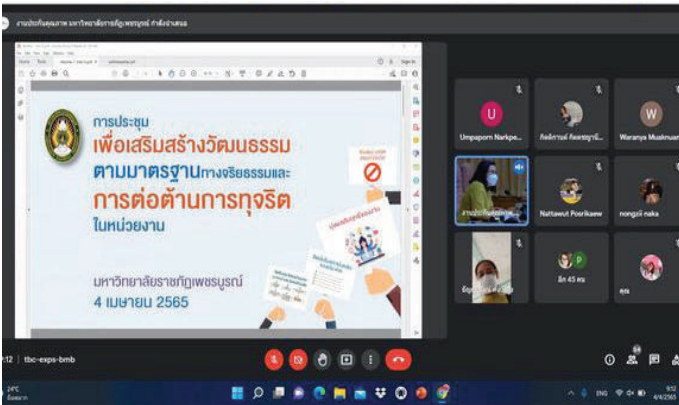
งานประกันคุณภาพ มหาวิทยาลัยราชภัฏเพชรบูรณ์ กำลังนำเสนอ

การประชุม
เพื่อเสริมสร้างวัฒนธรรม
ตามมาตรฐานทางจริยธรรมและ
การต่อต้านการทุจริต
ในหน่วยงาน

มหาวิทยาลัยราชภัฏเพชรบูรณ์
4 เมษายน 2565

Umpaporn Narkpe...
Waranya Muaknua...
Nattawut Poorikaew
nongzii naka
อีก 45 คน
คุณ

9:12 | tbc-exps-bmb

24°C
ENG
9:12
4/4/2565